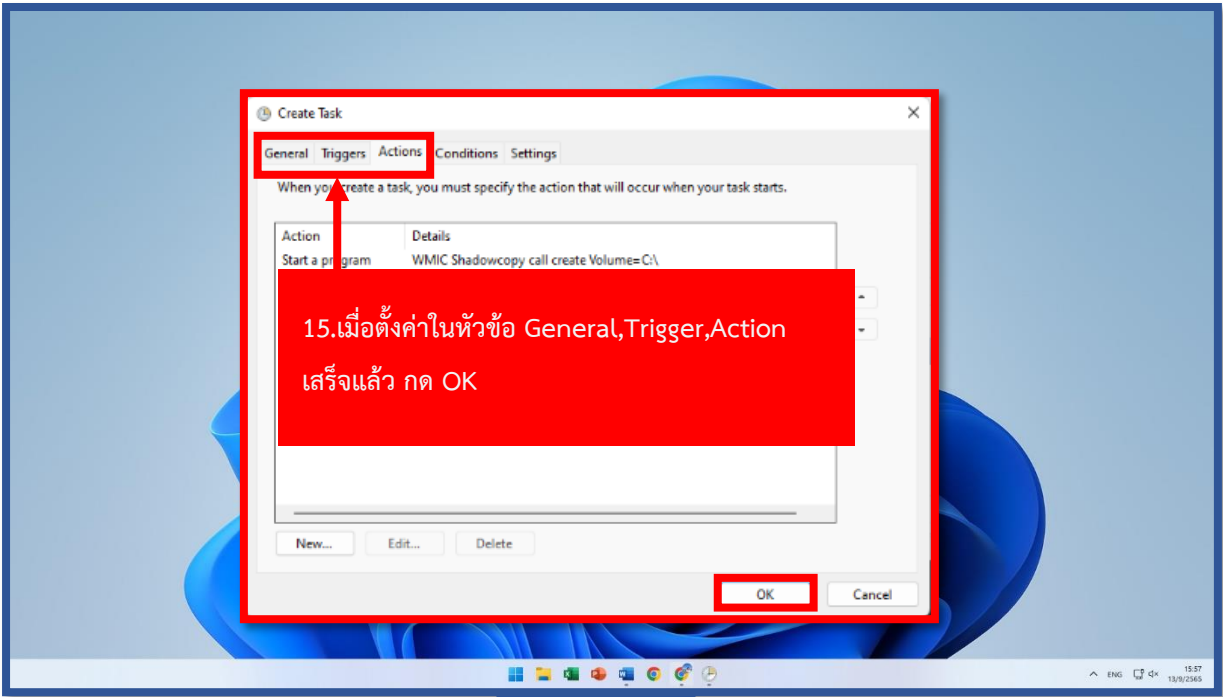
Create Task

General Triggers Actions Conditions Settings

When yo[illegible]reate a task, you must specify the action that will occur when your task starts.

| Action | Details |
|---|---|
| Start a pr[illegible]gram | WMIC Shadowcopy call create Volume=C:\ |

15.เมื่อตั้งค่าในหัวข้อ General,Trigger,Action เสร็จแล้ว กด OK

New... Edit... Delete

OK Cancel

ENG 15:57 13/9/2565